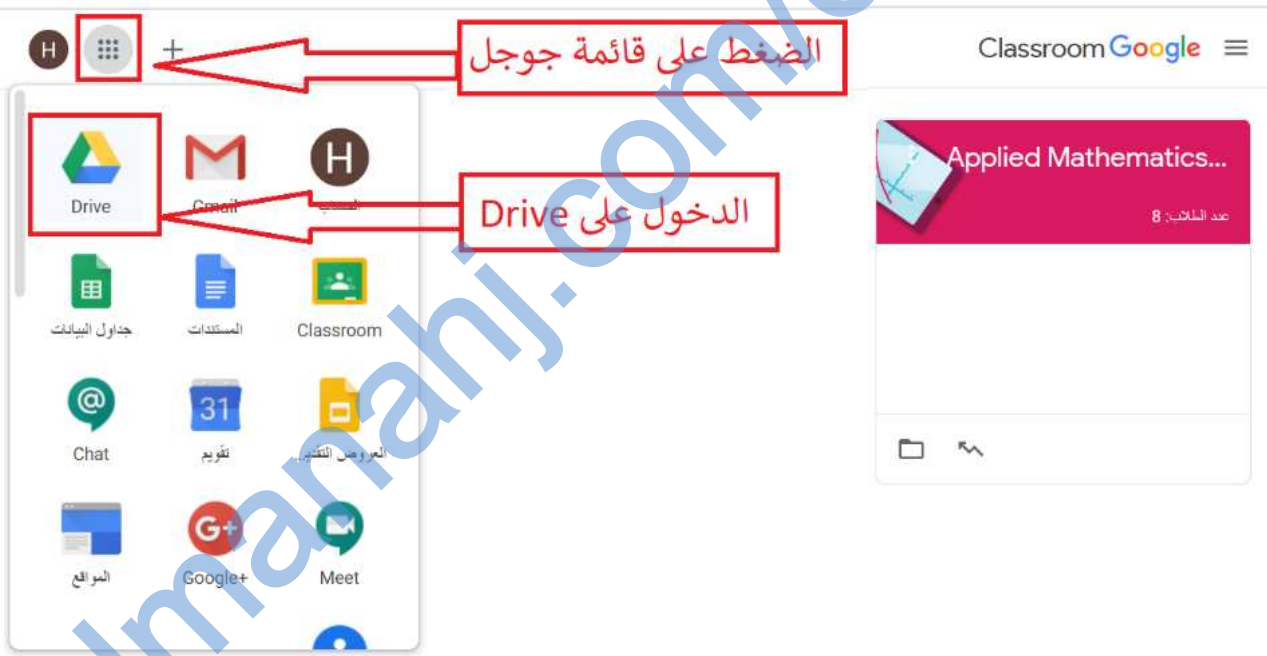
Classroom Google

الضغط على قائمة جوجل

Drive
Gmail
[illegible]

الدخول على Drive

Applied Mathematics...
عدد الطلاب: 8

جداول البيانات
المستندات
Classroom

Chat
31
تقويم
العروض التقديـ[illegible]

المواقع
Google+
Meet

almanahj.com